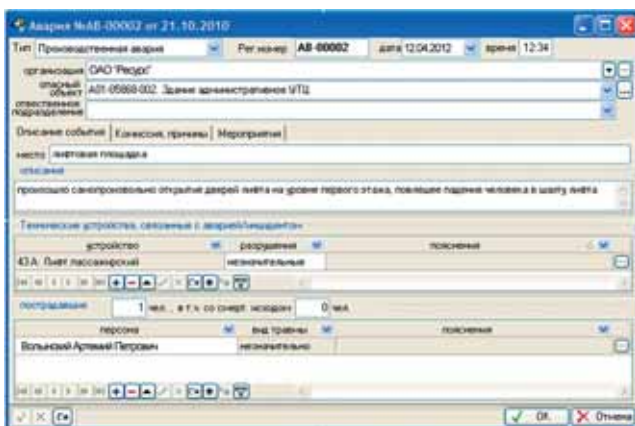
Авария №АВ-00002 от 21.10.2010

Тип Производственная авария
Рег.номер АВ-00002
дата 12.04.2012
время 12:34

организация ОАО "Ресурс"
опасный объект А01-05868-002. Здание административное УТЦ
ответственное подразделение

Описание события | Комиссия, причины | Мероприятия

место лифтовая площадка

описание

произошло самопроизвольное открытие дверей лифта на уровне первого этажа, повлекшее падение человека в шахту лифта

Технические устройства, связанные с аварией/инцидентом

| устройство | разрушения | пояснения |
|---|---|---|
| 43 А. Лифт пассажирский | незначительные | |

пострадавшие 1 чел., в т.ч. со смерт. исходом 0 чел.

| персона | вид травмы | пояснения |
|---|---|---|
| Вольнский Артемий Петрович | незначительно | |

ОК
Отмена